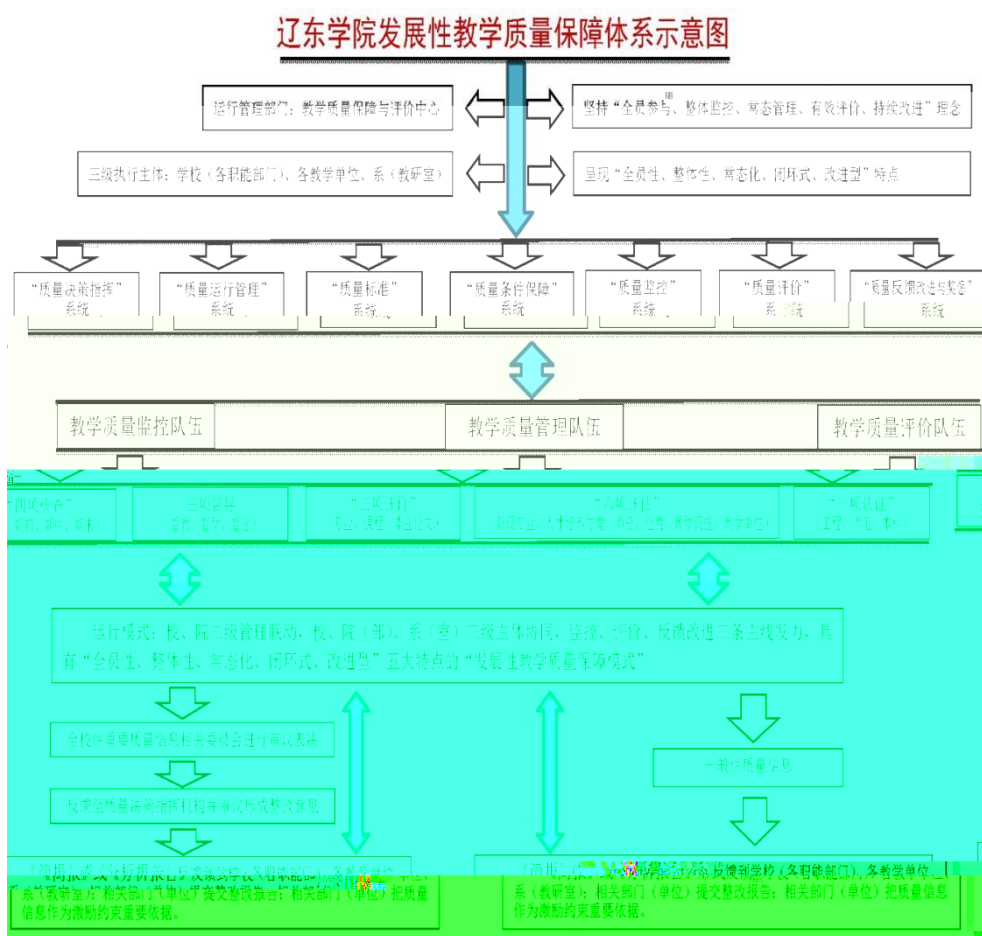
辽东学院发展性教学质量保障体系示意图

运行管理部门：教学质量保障与评价中心

坚持"全员参与、整体监控、常态管理、有效评价、持续改进"理念

三级执行主体：学校（各职能部门）、各教学单位、系（教研室）

呈现"全员性、整体性、常态化、闭环式、改进型"特点

"质量决策指挥"系统

"质量运行管理"系统

"质量标准"系统

"质量条件保障"系统

"质量监控"系统

"质量评价"系统

"质量反馈改进与奖惩"系统

教学质量监控队伍

教学质量管理队伍

教学质量评价队伍

"四级检查"

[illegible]

"三项督导"

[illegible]

"三级评价"

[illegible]

"六项评估"

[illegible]

"三项认证"

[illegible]

运行模式：校、院二级管理联动，校、院（部）、系（室）三级主体协同，监控、评价、反馈改进三条主线发力，具有"全员性、整体性、常态化、闭环式、改进型"五大特点的"发展性教学质量保障模式"

全校性重要质量信息报相关委员会进行审议表决

反馈全校质量决策指挥机构年审议形成整改意见

一般性质量信息

《简报》或《分析报告》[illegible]、各教学单位、系（教研室）；相关部门（单位）提交整改报告；相关部门（单位）把质量信息作为激励约束重要依据。

《简报》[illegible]反馈到学校（各职能部门）、各教学单位、系（教研室）；相关部门（单位）提交整改报告；相关部门（单位）把质量信息作为激励约束重要依据。